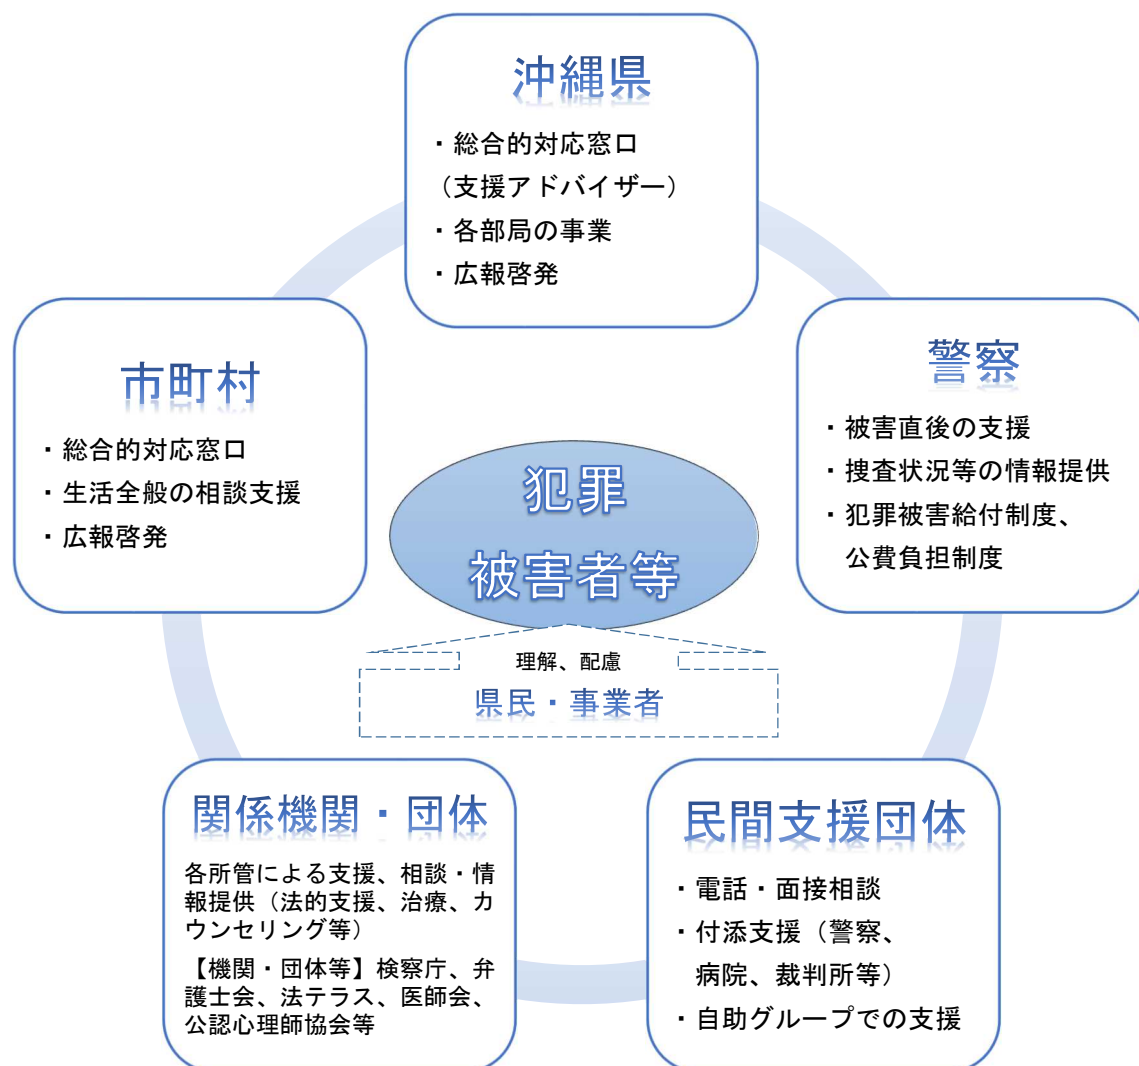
沖縄県

・総合的対応窓口
（支援アドバイザー）
・各部局の事業
・広報啓発

市町村

・総合的対応窓口
・生活全般の相談支援
・広報啓発

警察

・被害直後の支援
・捜査状況等の情報提供
・犯罪被害給付制度、公費負担制度

犯罪
被害者等

理解、配慮
県民・事業者

関係機関・団体

各所管による支援、相談・情報提供（法的支援、治療、カウンセリング等）

【機関・団体等】検察庁、弁護士会、法テラス、医師会、公認心理師協会等

民間支援団体

・電話・面接相談
・付添支援（警察、病院、裁判所等）
・自助グループでの支援